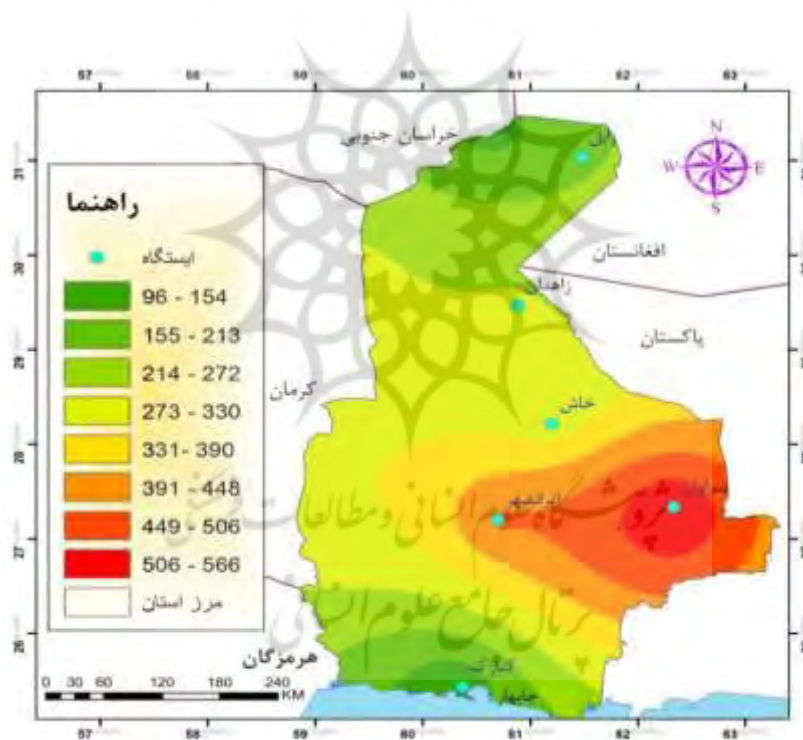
57 58 59 60 61 62 63

31 30 29 28 27 26

خراسان جنوبی

زابل

N
W E
S

راهنما

ایستگاه

96 - 154
155 - 213
214 - 272
273 - 330
331- 390
391 - 448
449 - 506
506 - 566
مرز استان

افغانستان

زاهدان

پاکستان

کرمان

خاش

ایرانشهر

سراوان

پژوهشگاه علوم انسانی و مطالعات فرهنگی
پرتال جامع علوم انسانی

هرمزگان

0 30 60 120 180 240 KM

کنارک

چابهار

57 58 59 60 61 62 63